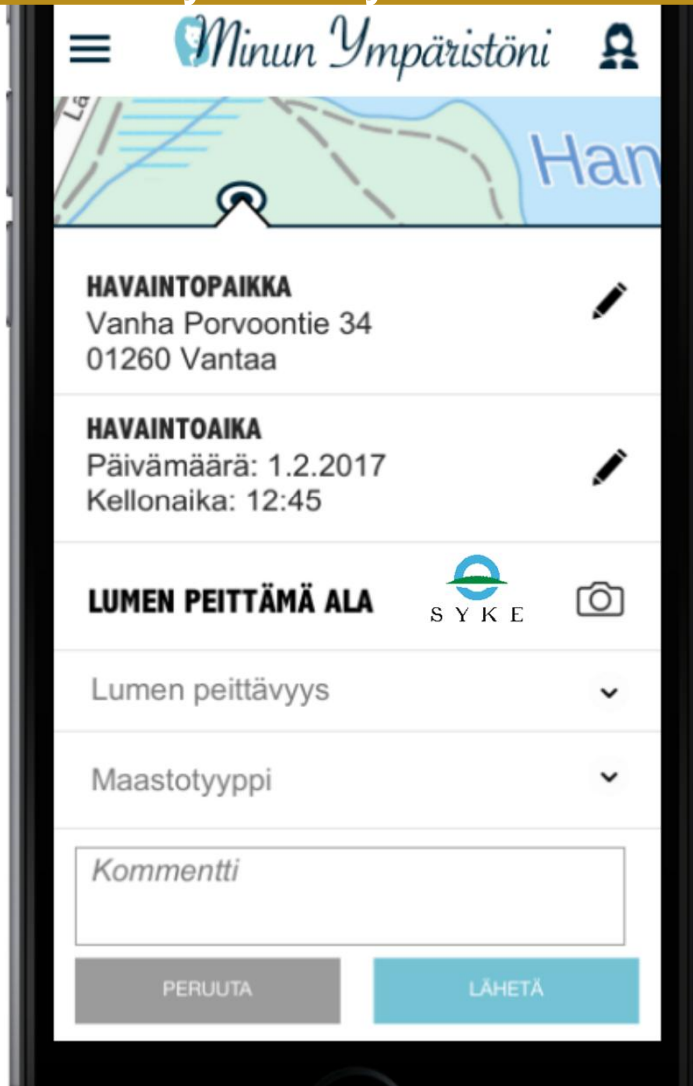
Minun Ympäristöni

Han

HAVAINTOPAIKKA
Vanha Porvoontie 34
01260 Vantaa

HAVAINTOAIKA
Päivämäärä: 1.2.2017
Kellonaika: 12:45

LUMEN PEITTÄMÄ ALA

SYKE

Lumen peittävyys

Maastotyyppi

Kommentti

PERUUTA

LÄHETÄ